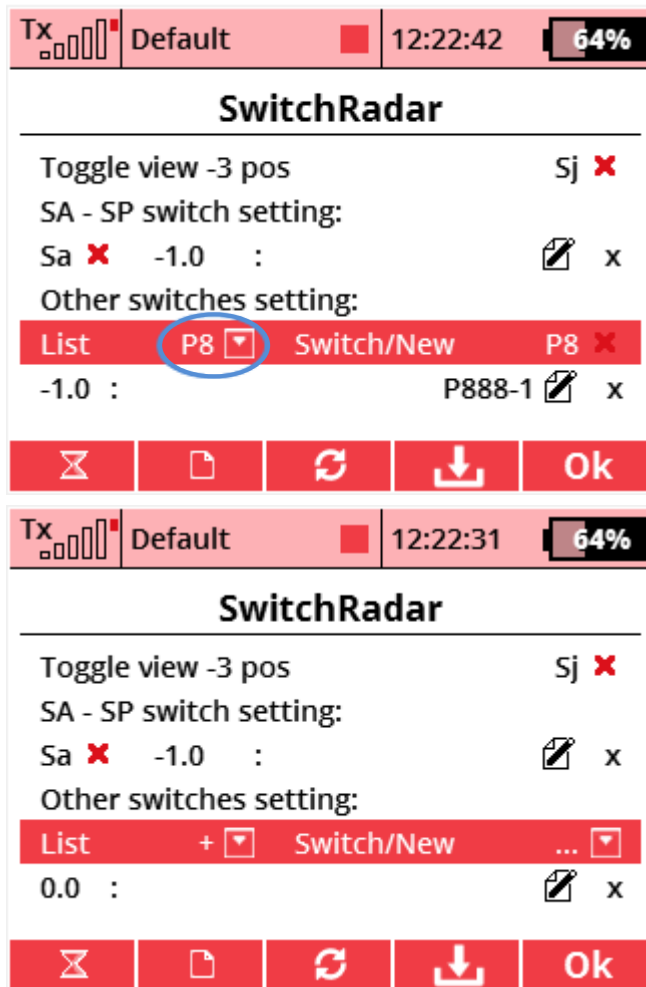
Tx Default 12:22:42 64%

SwitchRadar

Toggle view -3 pos Sj ✖

SA - SP switch setting:

Sa ✖ -1.0 : x

Other switches setting:

List P8 Switch/New P8 ✖

-1.0 : P888-1 x

Ok

Tx Default 12:22:31 64%

SwitchRadar

Toggle view -3 pos Sj ✖

SA - SP switch setting:

Sa ✖ -1.0 : x

Other switches setting:

List + Switch/New ...

0.0 : x

Ok